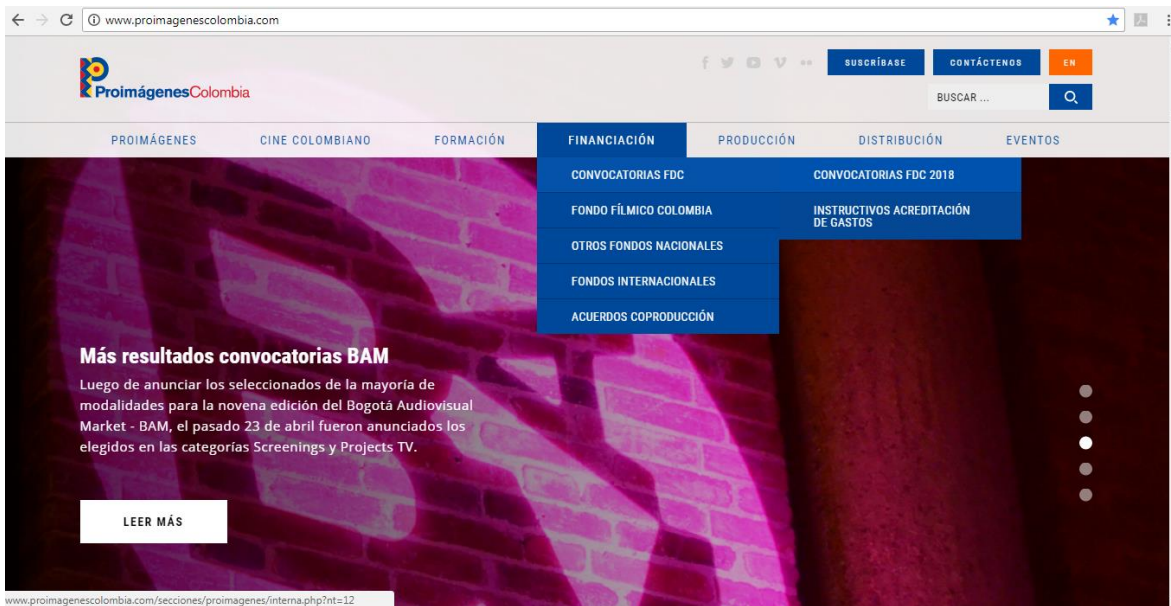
www.proimagenescolombia.com

ProimágenesColombia

SUSCRÍBASE CONTÁCTENOS EN

BUSCAR ...

PROIMÁGENES CINE COLOMBIANO FORMACIÓN FINANCIACIÓN PRODUCCIÓN DISTRIBUCIÓN EVENTOS

CONVOCATORIAS FDC
FONDO FÍLMICO COLOMBIA
OTROS FONDOS NACIONALES
FONDOS INTERNACIONALES
ACUERDOS COPRODUCCIÓN

CONVOCATORIAS FDC 2018
INSTRUCTIVOS ACREDITACIÓN DE GASTOS

Más resultados convocatorias BAM

Luego de anunciar los seleccionados de la mayoría de modalidades para la novena edición del Bogotá Audiovisual Market - BAM, el pasado 23 de abril fueron anunciados los elegidos en las categorías Screenings y Projects TV.

LEER MÁS

www.proimagenescolombia.com/secciones/proimagenes/interna.php?nt=12